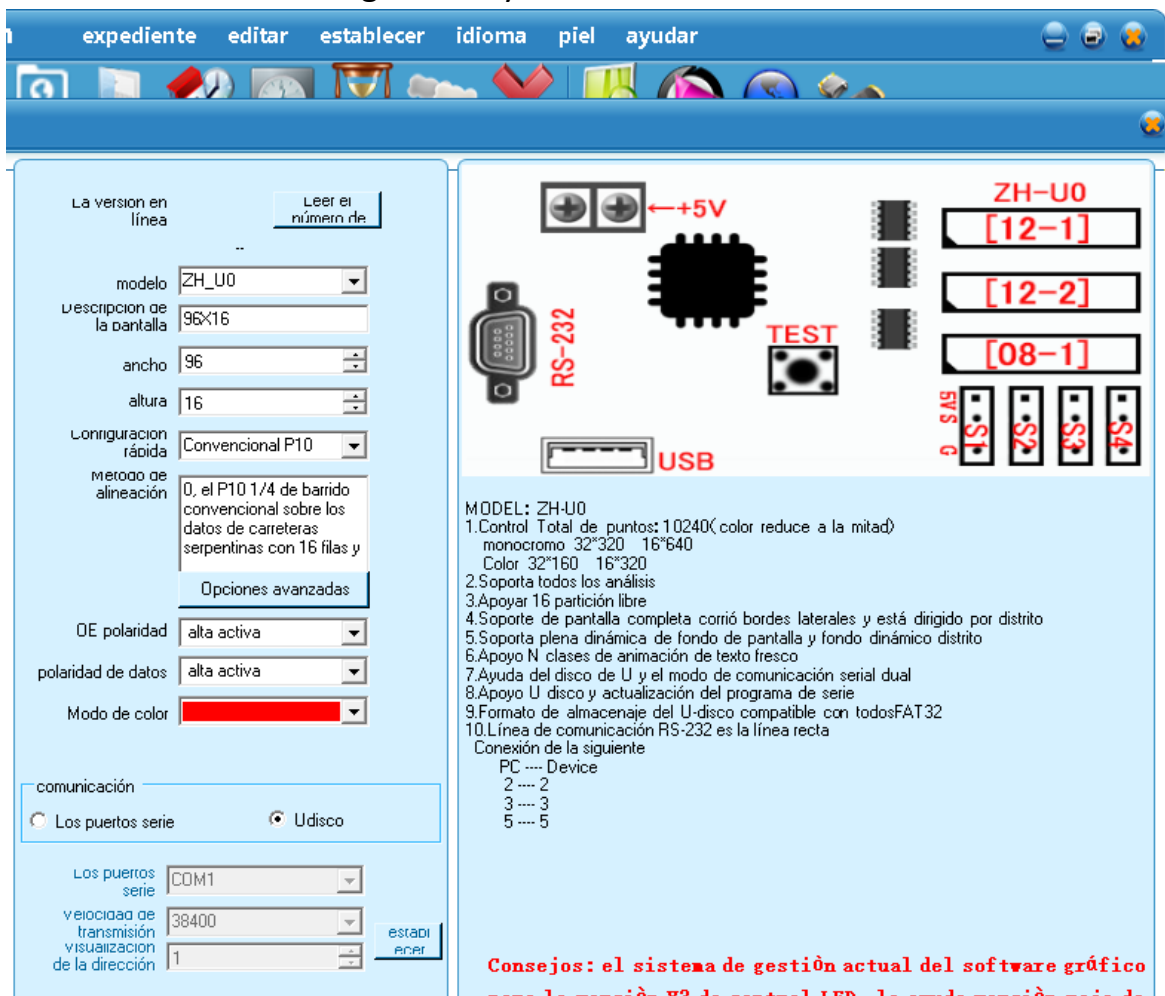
expediente editar establecer idioma piel ayudar

La version en línea

Leer el número de

--

modelo ZH_U0

Descripcion de la pantalla 96X16

ancho 96

altura 16

Configuracion rápida Convencional P10

Metodo de alineación 0, el P10 1/4 de barrido convencional sobre los datos de carreteras serpentinas con 16 filas y

Opciones avanzadas

OE polaridad alta activa

polaridad de datos alta activa

Modo de color

comunicación

Los puertos serie

Udisco

Los puertos serie COM1

Velocidad de transmisión 38400

Visualizacion de la dirección 1

establecer

+5V

ZH-U0

[12-1]

[12-2]

[08-1]

RS-232

TEST

5V

G

S1

S2

S3

S4

USB

MODEL: ZH-U0
1.Control Total de puntos: 10240(color reduce a la mitad)
monocromo 32*320 16*640
Color 32*160 16*320
2.Soporta todos los análisis
3.Apoyar 16 partición libre
4.Soporte de pantalla completa corrió bordes laterales y está dirigido por distrito
5.Soporta plena dinámica de fondo de pantalla y fondo dinámico distrito
6.Apoyo N clases de animación de texto fresco
7.Ayuda del disco de U y el modo de comunicación serial dual
8.Apoyo U disco y actualización del programa de serie
9.Formato de almacenaje del U-disco compatible con todosFAT32
10.Línea de comunicación RS-232 es la línea recta
Conexión de la siguiente
PC ---- Device
2 ---- 2
3 ---- 3
5 ---- 5

Consejos: el sistema de gestiòn actual del software gráfico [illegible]